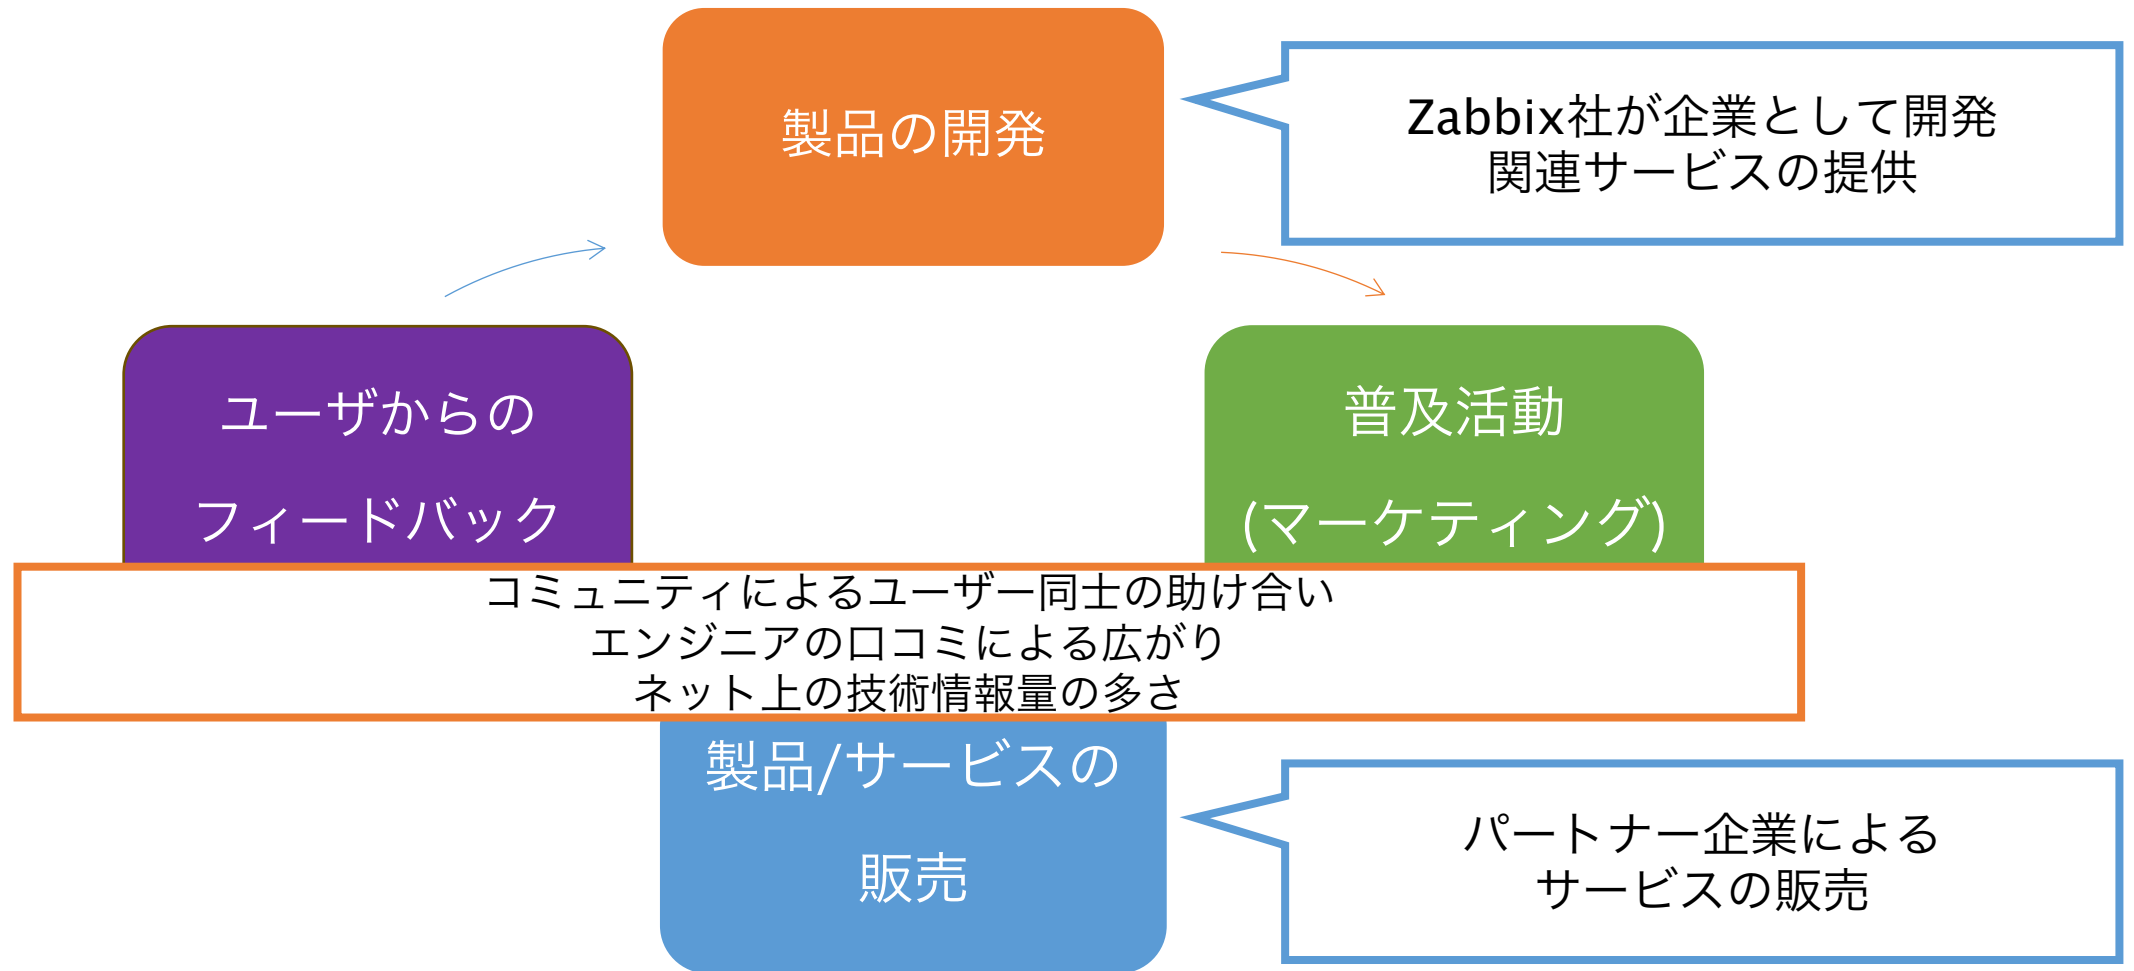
製品の開発

Zabbix社が企業として開発
関連サービスの提供

ユーザからの
フィードバック

普及活動
(マーケティング)

コミュニティによるユーザー同士の助け合い
エンジニアの口コミによる広がり
ネット上の技術情報量の多さ

製品/サービスの
販売

パートナー企業による
サービスの販売